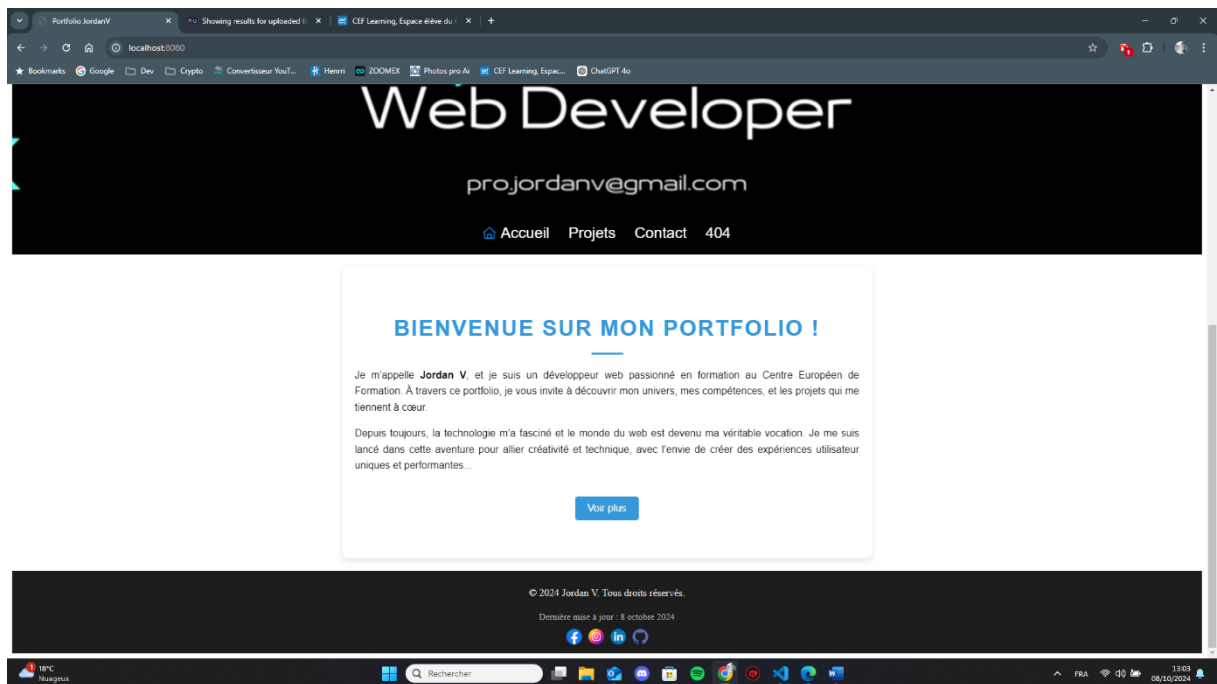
Portfolio JordanV
Showing results for uploaded fi
CEF Learning, Espace élève du
localhost:8080
Bookmarks Google Dev Crypto Convertisseur YouT... Henrri ZOOMEX Photos pro Ai CEF Learning, Espac... ChatGPT 4o

Web Developer

pro.jordanv@gmail.com

Accueil Projets Contact 404

BIENVENUE SUR MON PORTFOLIO !

Je m'appelle **Jordan V**, et je suis un développeur web passionné en formation au Centre Européen de Formation. À travers ce portfolio, je vous invite à découvrir mon univers, mes compétences, et les projets qui me tiennent à cœur.

Depuis toujours, la technologie m'a fasciné et le monde du web est devenu ma véritable vocation. Je me suis lancé dans cette aventure pour allier créativité et technique, avec l'envie de créer des expériences utilisateur uniques et performantes...

Voir plus

© 2024 Jordan V. Tous droits réservés.

Dernière mise à jour : 8 octobre 2024

18°C
Nuageux
Rechercher
FRA
13:03
08/10/2024